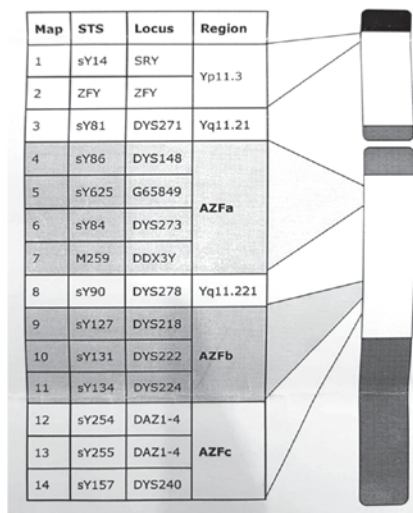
| Map | STS | Locus | Region |
|---|---|---|---|
| 1 | sY14 | SRY | Yp11.3 |
| 2 | ZFY | ZFY | |
| 3 | sY81 | DYS271 | Yq11.21 |
| 4 | sY86 | DYS148 | AZFa |
| 5 | sY625 | G65849 | |
| 6 | sY84 | DYS273 | |
| 7 | M259 | DDX3Y | |
| 8 | sY90 | DYS278 | Yq11.221 |
| 9 | sY127 | DYS218 | AZFb |
| 10 | sY131 | DYS222 | |
| 11 | sY134 | DYS224 | |
| 12 | sY254 | DAZ1-4 | AZFc |
| 13 | sY255 | DAZ1-4 | |
| 14 | sY157 | DYS240 | |